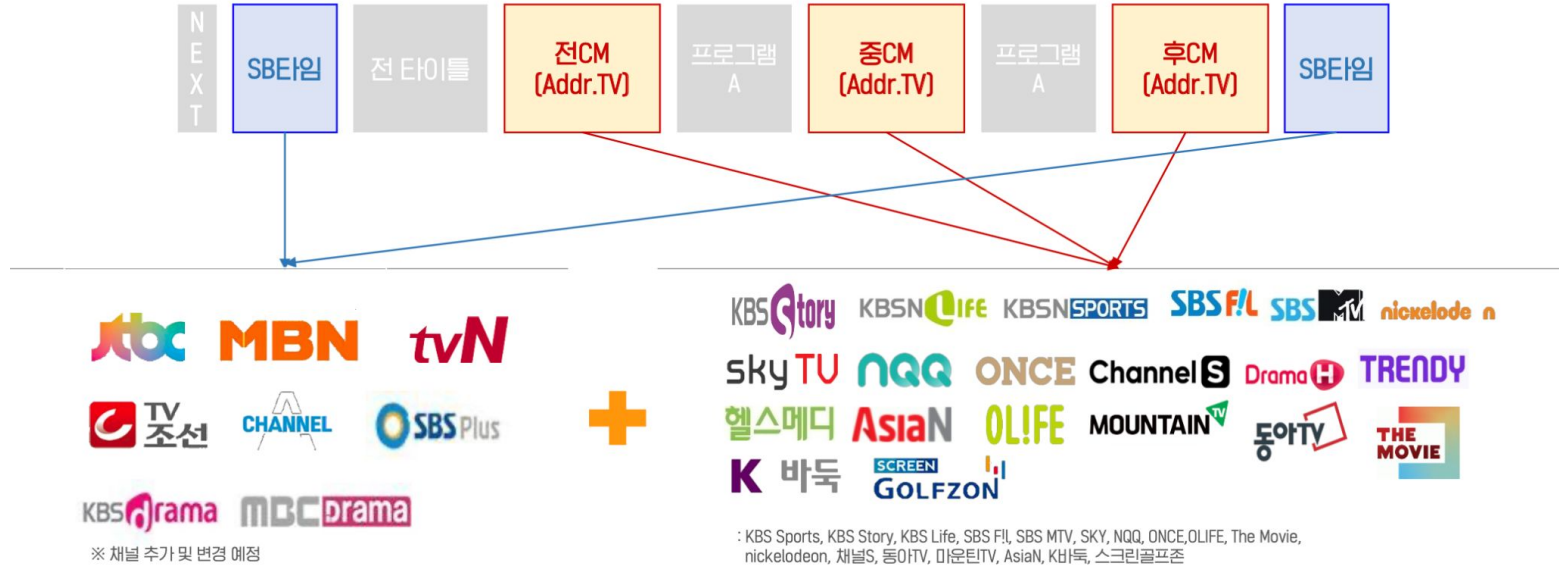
NEXT

SB타임

전 타이틀

전CM (Addr.TV)

프로그램 A

중CM (Addr.TV)

프로그램 A

후CM (Addr.TV)

SB타임

JTBC MBN tvN

TV조선 CHANNEL A SBS Plus

KBS drama MBC Drama

※ 채널 추가 및 변경 예정

KBS Story KBSN LIFE KBSN SPORTS SBS F!L SBS MTV nickelodeon

sky TV NQQ ONCE Channel S Drama H TRENDY

헬스메디 AsiaN OL!FE MOUNTAIN TV 동아TV THE MOVIE

K 바둑 SCREEN GOLFZON

: KBS Sports, KBS Story, KBS Life, SBS F!L, SBS MTV, SKY, NQQ, ONCE,OLIFE, The Movie, nickelodeon, 채널S, 동아TV, 마운틴TV, AsiaN, K바둑, 스크린골프존